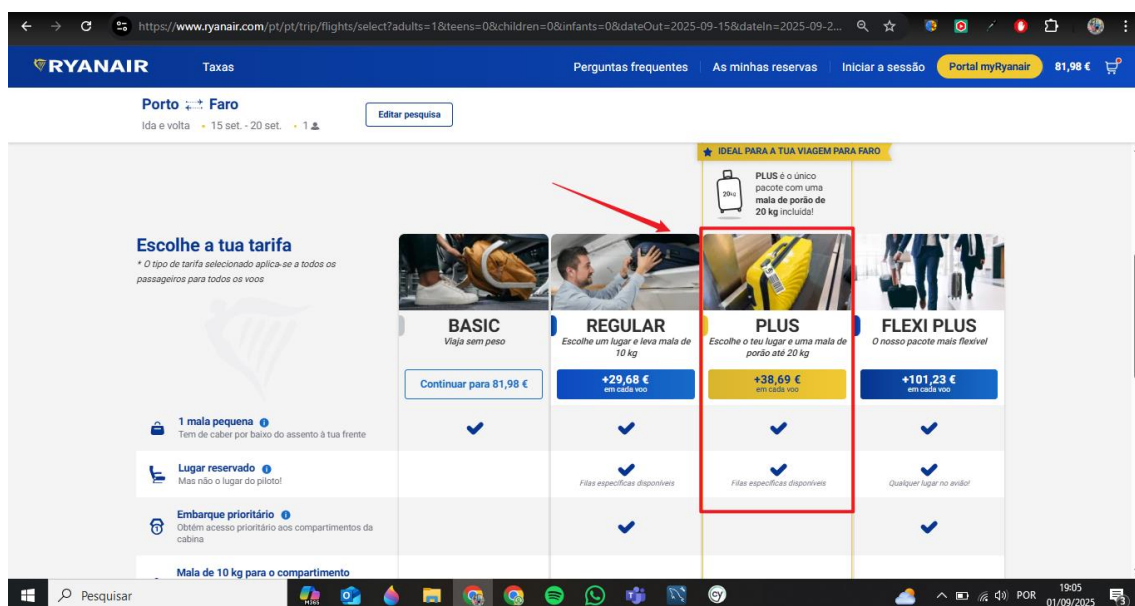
https://www.ryanair.com/pt/pt/trip/flights/select?adults=1&teens=0&children=0&infants=0&dateOut=2025-09-15&dateIn=2025-09-2...

RYANAIR Taxas

Perguntas frequentes | As minhas reservas | Iniciar a sessão | Portal myRyanair | 81,98 €

Porto ⇄ Faro
Ida e volta • 15 set. - 20 set. • 1

Editar pesquisa

IDEAL PARA A TUA VIAGEM PARA FARO

20kg

PLUS é o único pacote com uma mala de porão de 20 kg incluída!

Escolhe a tua tarifa
* O tipo de tarifa selecionado aplica-se a todos os passageiros para todos os voos

| | BASIC | REGULAR | PLUS | FLEXI PLUS |
|---|---|---|---|---|
| | Viaja sem peso | Escolhe um lugar e leva mala de 10 kg | Escolhe o teu lugar e uma mala de porão até 20 kg | O nosso pacote mais flexível |
| | Continuar para 81,98 € | +29,68 € em cada voo | +38,69 € em cada voo | +101,23 € em cada voo |
| 1 mala pequena Tem de caber por baixo do assento à tua frente | ✔ | ✔ | ✔ | ✔ |
| Lugar reservado Mas não o lugar do piloto! | | ✔ Filas específicas disponíveis | ✔ Filas específicas disponíveis | ✔ Qualquer lugar no avião! |
| Embarque prioritário Obtém acesso prioritário aos compartimentos da cabina | | ✔ | | ✔ |
| Mala de 10 kg para o compartimento | | | | |

Pesquisar

POR 19:05 01/09/2025